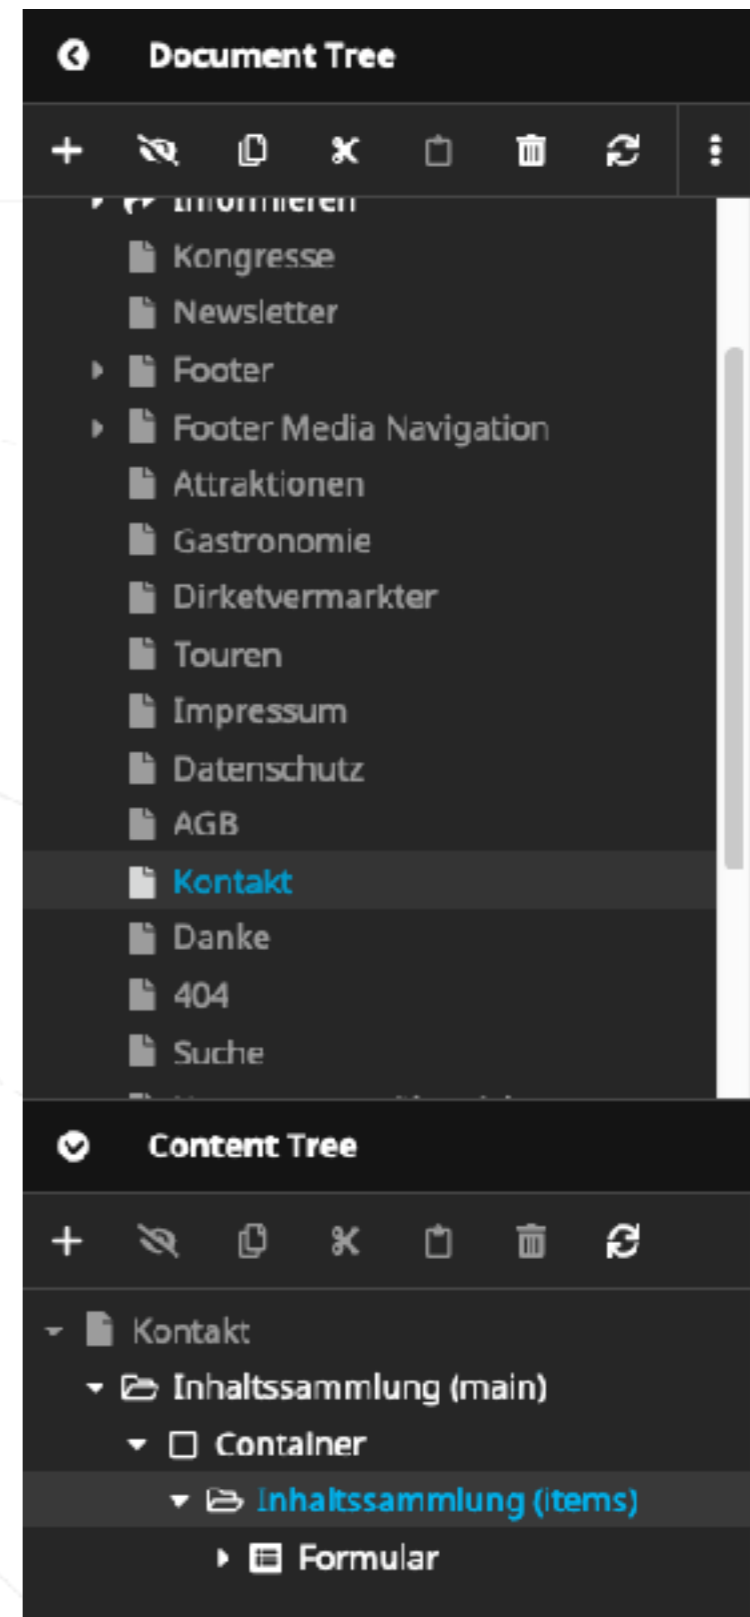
Document Tree

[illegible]

Kongresse

Newsletter

Footer

Footer Media Navigation

Attraktionen

Gastronomie

Dirketvermarkter

Touren

Impressum

Datenschutz

AGB

Kontakt

Danke

404

Suche

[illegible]

Content Tree

Kontakt

Inhaltssammlung (main)

Container

Inhaltssammlung (items)

Formular